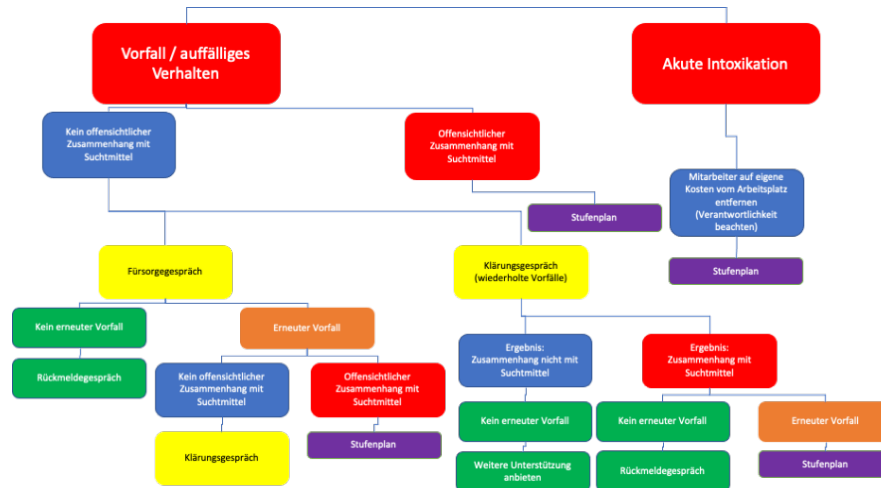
Vorfall / auffälliges Verhalten

Akute Intoxikation

Kein offensichtlicher Zusammenhang mit Suchtmittel

Offensichtlicher Zusammenhang mit Suchtmittel

Mitarbeiter auf eigene Kosten vom Arbeitsplatz entfernen (Verantwortlichkeit beachten)

Stufenplan

Stufenplan

Fürsorgegespräch

Klärungsgespräch (wiederholte Vorfälle)

Kein erneuter Vorfall

Erneuter Vorfall

Rückmeldegespräch

Kein offensichtlicher Zusammenhang mit Suchtmittel

Offensichtlicher Zusammenhang mit Suchtmittel

Klärungsgespräch

Stufenplan

Ergebnis: Zusammenhang nicht mit Suchtmittel

Ergebnis: Zusammenhang mit Suchtmittel

Kein erneuter Vorfall

Kein erneuter Vorfall

Erneuter Vorfall

Weitere Unterstützung anbieten

Rückmeldegespräch

Stufenplan